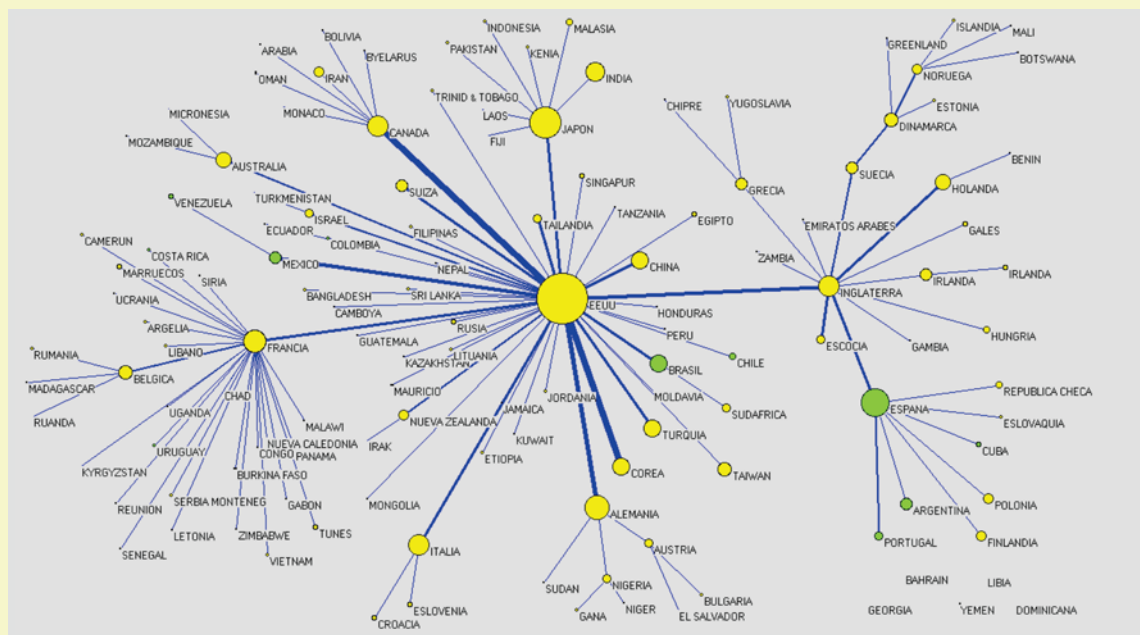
INDONESIA MALASIA
BOLIVIA
ARABIA BYELARUS
PAKISTAN KENIA
IRAN
OMAN INDIA
TRINID & TOBAGO
MONACO
LAOS
CANADA JAPON
MICRONESIA FIJI
MOZAMBIQUE
AUSTRALIA
CHIPRE YUGOSLAVIA
GREENLAND ISLANDIA MALI
NORUEGA BOTSWANA
ESTONIA
DINAMARCA
BENIN
SUECIA
HOLANDA
GRECIA
SINGAPUR
SUIZA
TURKMENISTAN
VENEZUELA
ISRAEL TANZANIA
EGIPTO
ECUADOR FILIPINAS TAILANDIA
CAMERUN COLOMBIA
COSTA RICA
MEXICO NEPAL CHINA
MARRUECOS
SIRIA
BANGLADESH SRI LANKA
UCRANIA CAMBOYA
ARGELIA
RUSIA
EMIRATOS ARABES
GALES
ZAMBIA
IRLANDA
IRLANDA
INGLATERRA
EEUU
HONDURAS
PERU
HUNGRIA
GAMBIA
ESCOCIA
RUMANIA LIBANO FRANCIA GUATEMALA LITUANIA
BRASIL CHILE
MADAGASCAR BELGICA KAZAKHSTAN
MAURICIO
RUANDA CHAD MOLDAVIA
UGANDA SUDAFRICA
REPUBLICA CHECA
ESPANA
ESLOVAQUIA
MALAWI
NUEVA ZELANDA JORDANIA
NUEVA CALEDONIA
URUGUAY CONGO PANAMA IRAK JAMAICA TURQUIA
KUWAIT
KYRGYZSTAN BURKINA FASO ETIOPIA COREA TAIWAN
CUBA
REUNION SERBIA MONTENEG GABON
MONGOLIA
LETONIA ZIMBABWE TUNES
ALEMANIA
ARGENTINA POLONIA
SENEGAL VIETNAM
ITALIA AUSTRIA
PORTUGAL FINLANDIA
NIGERIA
SUDAN
BAHRAIN LIBIA
ESLOVENIA BULGARIA
GANA NIGER
EL SALVADOR
GEORGIA YEMEN DOMINICANA
CROACIA